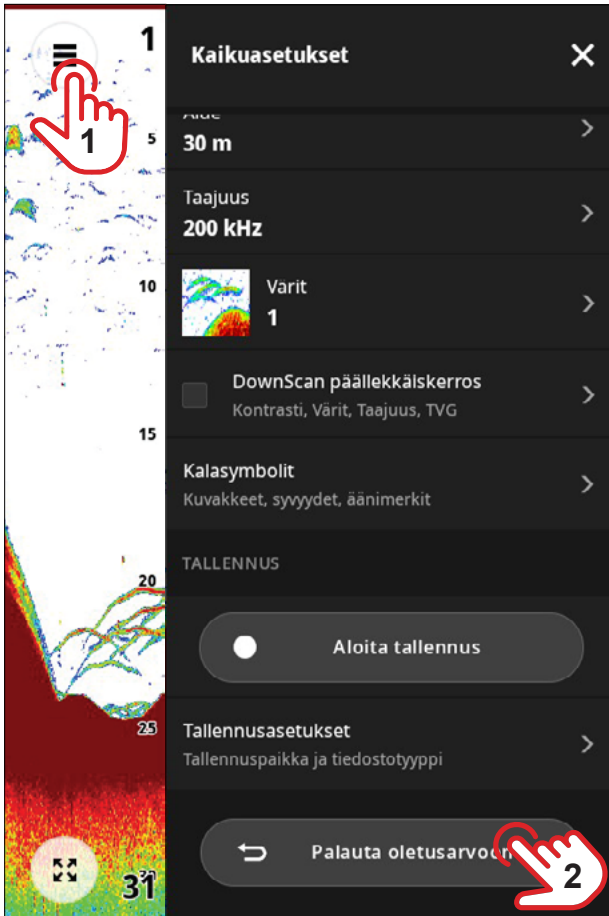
1

1

5

10

15

20

25

31

Kaikuasetukset

Alue
30 m

Taajuus
200 kHz

Värit
1

DownScan päällekkäiskerros
Kontrasti, Värit, Taajuus, TVG

Kalasymbolit
Kuvakkeet, syvyydet, äänimerkit

TALLENNUS

Aloita tallennus

Tallennusasetukset
Tallennuspaikka ja tiedostotyyppi

Palauta oletusarvo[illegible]

2